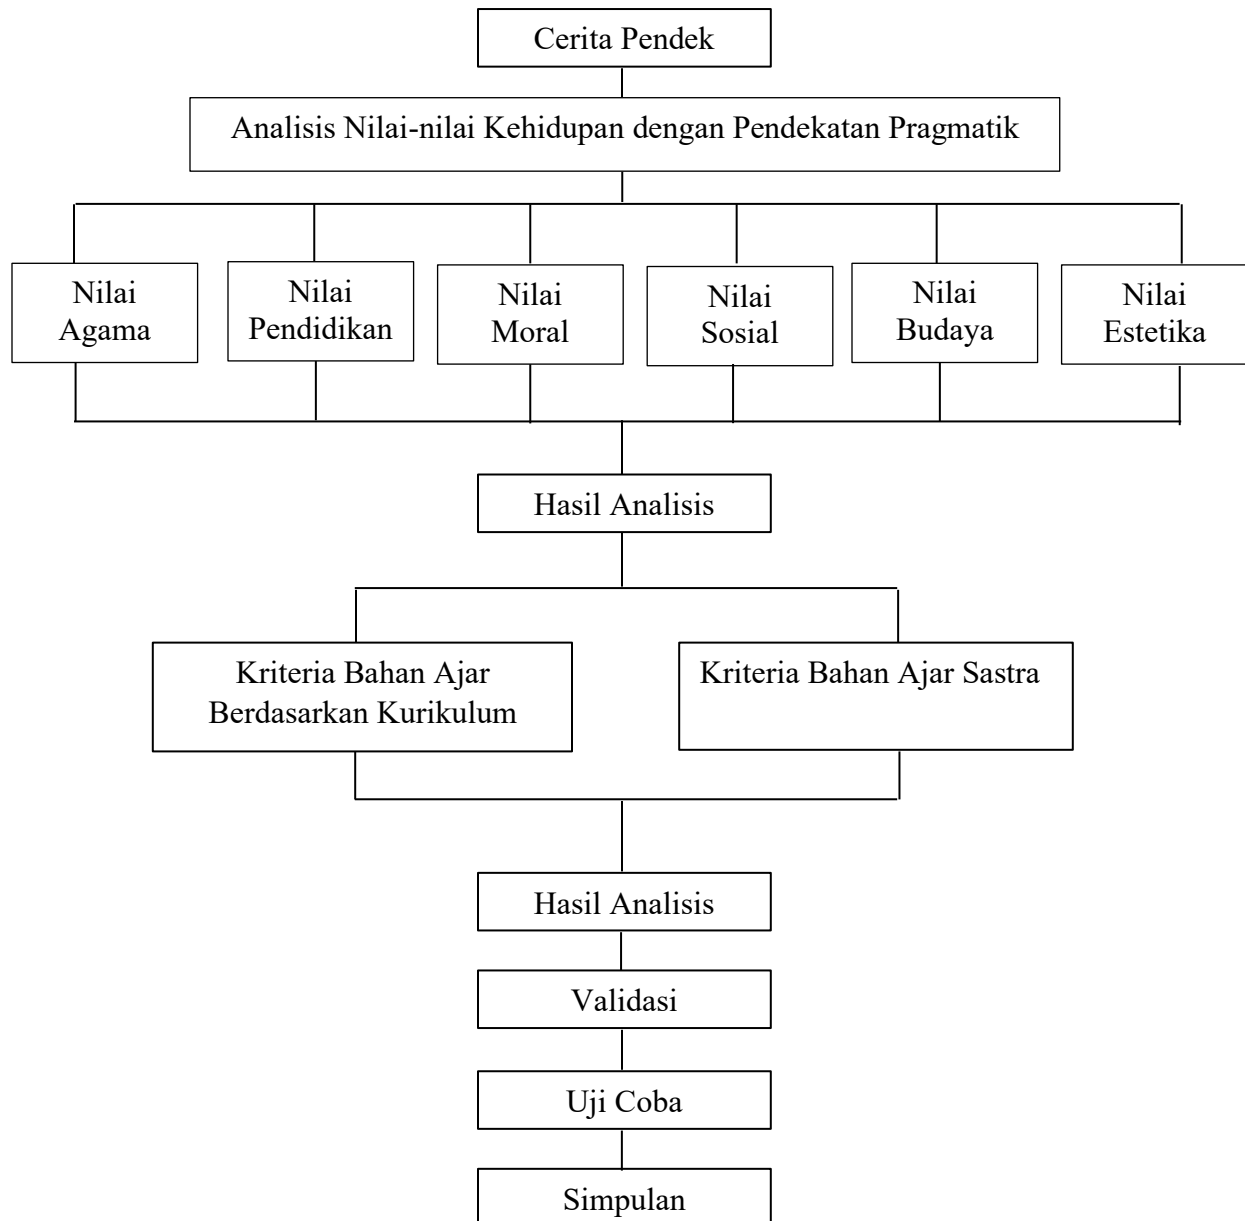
Cerita Pendek

Analisis Nilai-nilai Kehidupan dengan Pendekatan Pragmatik

Nilai Agama

Nilai Pendidikan

Nilai Moral

Nilai Sosial

Nilai Budaya

Nilai Estetika

Hasil Analisis

Kriteria Bahan Ajar Berdasarkan Kurikulum

Kriteria Bahan Ajar Sastra

Hasil Analisis

Validasi

Uji Coba

Simpulan